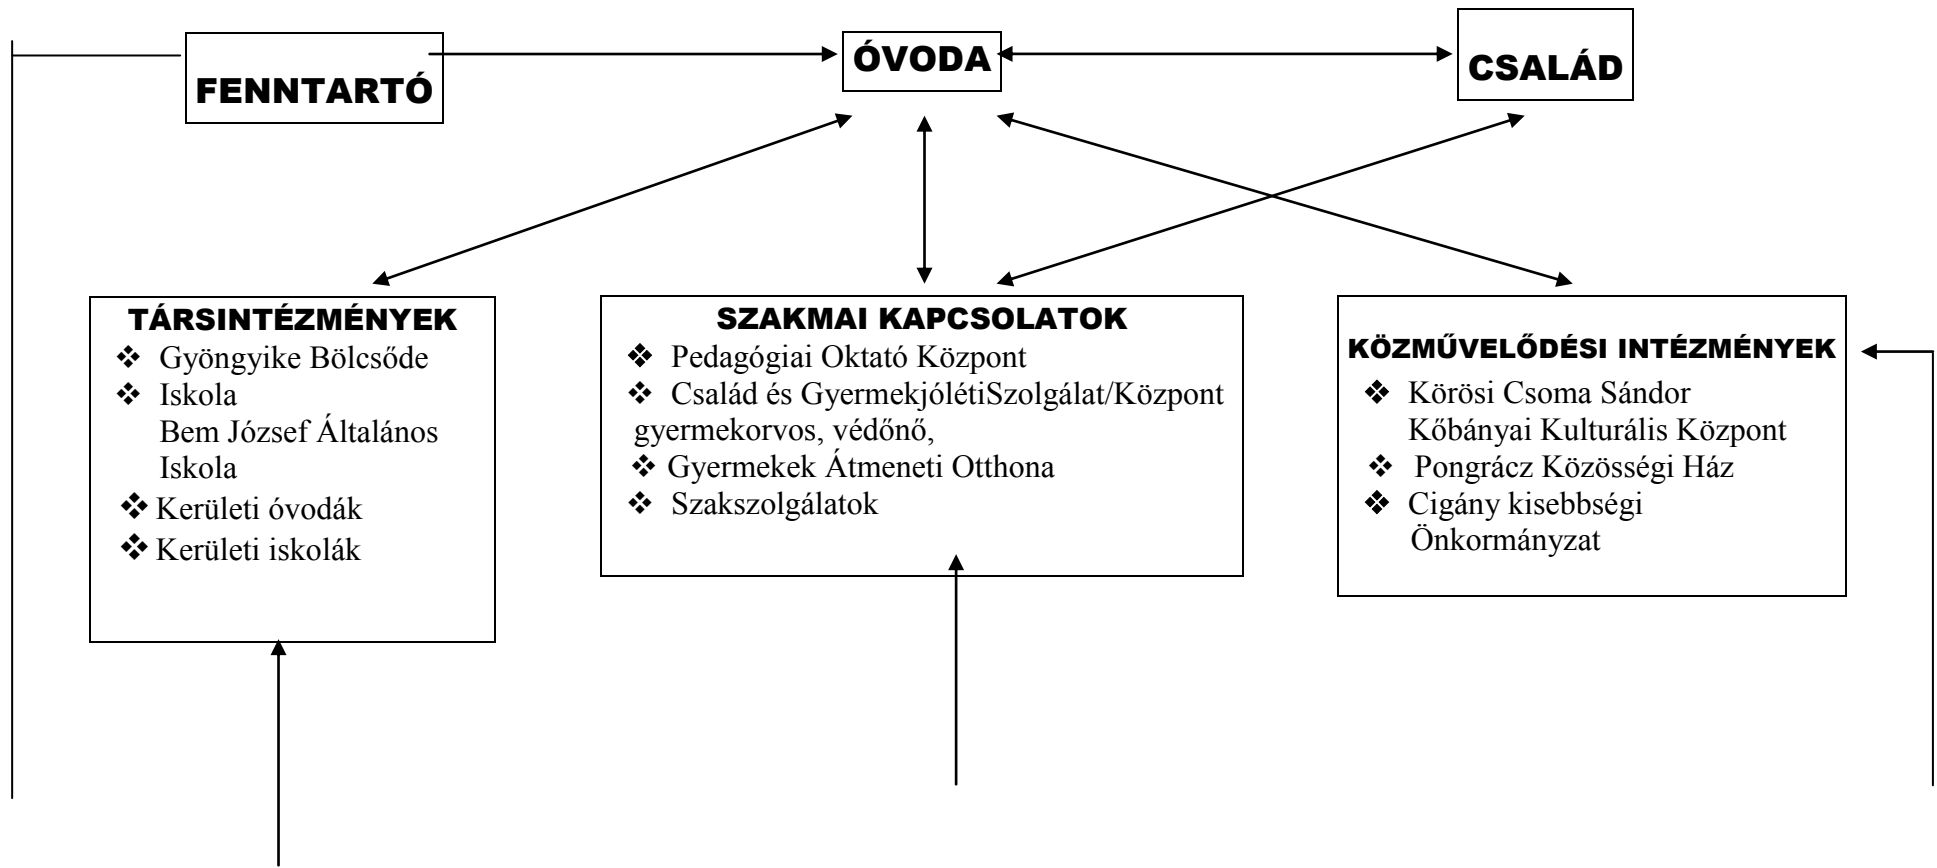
FENNTARTÓ

ÓVODA

CSALÁD

TÁRSINTÉZMÉNYEK
❖ Gyöngyike Bölcsőde
❖ Iskola
Bem József Általános Iskola
❖ Kerületi óvodák
❖ Kerületi iskolák

SZAKMAI KAPCSOLATOK
❖ Pedagógiai Oktató Központ
❖ Család és GyermekjólétiSzolgálat/Központ gyermekorvos, védőnő,
❖ Gyermekek Átmeneti Otthona
❖ Szakszolgálatok

KÖZMŰVELŐDÉSI INTÉZMÉNYEK
❖ Körösi Csoma Sándor Kőbányai Kulturális Központ
❖ Pongrácz Közösségi Ház
❖ Cigány kisebbségi Önkormányzat